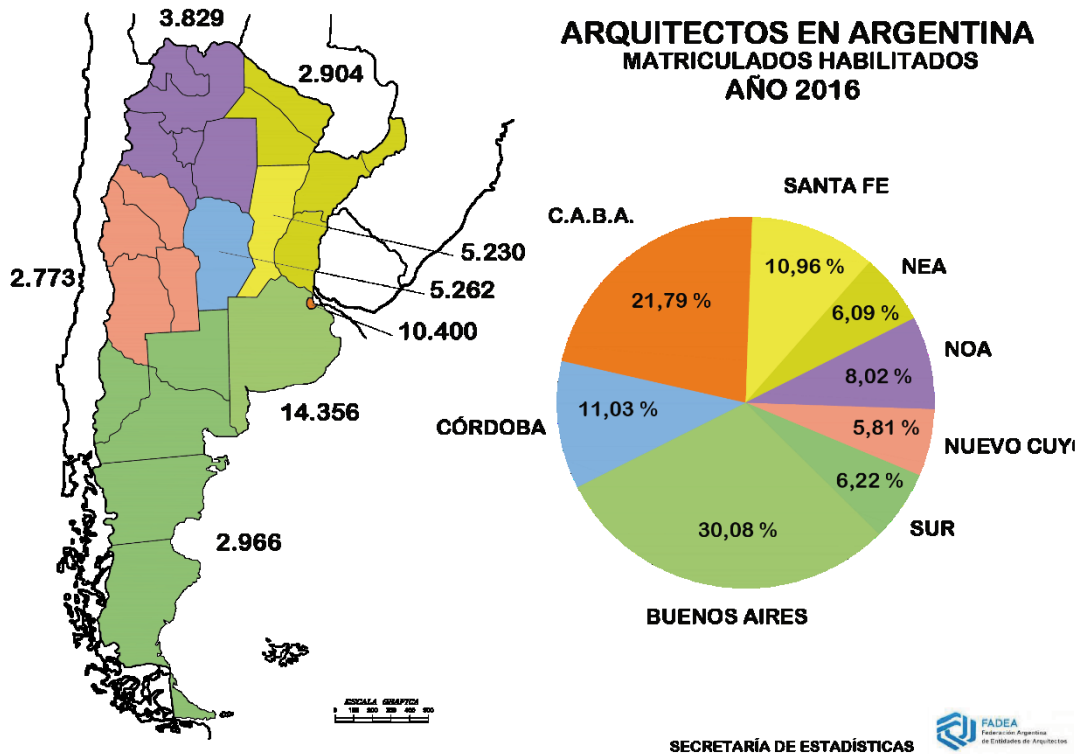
3.829

2.904

5.230

5.262

10.400

2.773

14.356

2.966

ESCALA GRAFICA
0 100 200 300 400 500

ARQUITECTOS EN ARGENTINA
MATRICULADOS HABILITADOS
AÑO 2016

SANTA FE

C.A.B.A.

10,96 %

NEA

21,79 %

6,09 %

NOA

8,02 %

CÓRDOBA

11,03 %

5,81 %

NUEVO CUYO

6,22 %

SUR

30,08 %

BUENOS AIRES

SECRETARÍA DE ESTADÍSTICAS

FADEA
Federación Argentina de Entidades de Arquitectos